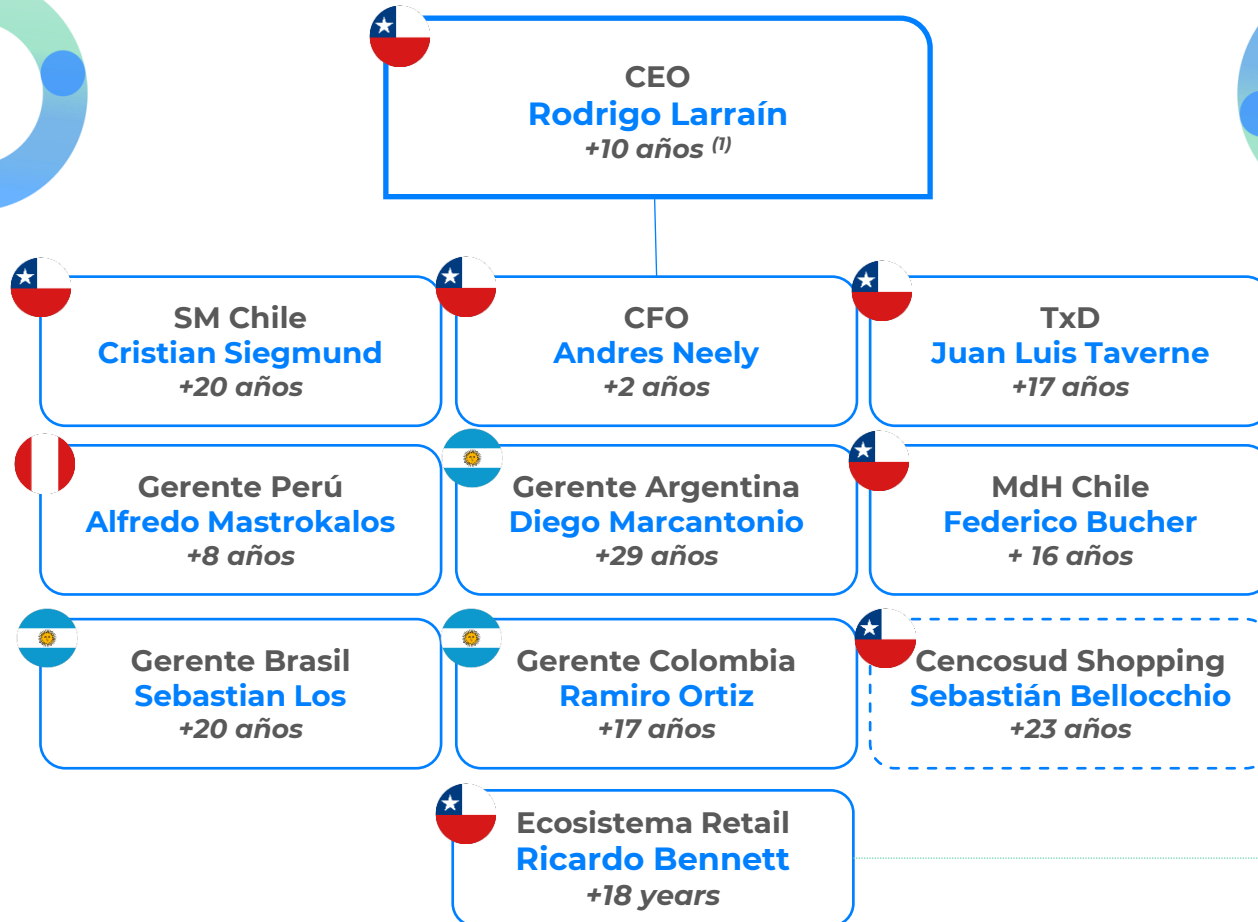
CEO
Rodrigo Larraín
+10 años $^{(1)}$

SM Chile
Cristian Siegmund
+20 años

CFO
Andres Neely
+2 años

TxD
Juan Luis Taverne
+17 años

Gerente Perú
Alfredo Mastrokalos
+8 años

Gerente Argentina
Diego Marcantonio
+29 años

MdH Chile
Federico Bucher
+ 16 años

Gerente Brasil
Sebastian Los
+20 años

Gerente Colombia
Ramiro Ortiz
+17 años

Cencosud Shopping
Sebastián Bellocchio
+23 años

Ecosistema Retail
Ricardo Bennett
+18 years